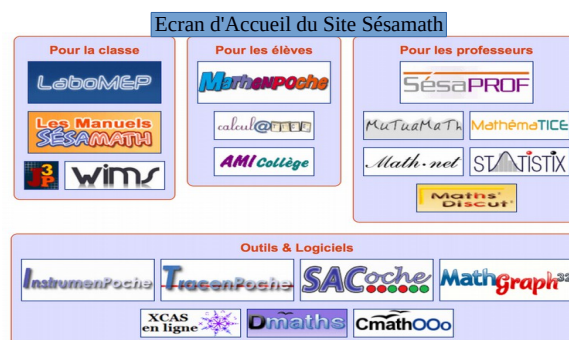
Ecran d'Accueil du Site Sésamath

Pour la classe

LaboMEP

Les Manuels SÉSAMATH

J3P

wims

Pour les élèves

MathenPoche

calcul@TICE

AMI Collège

Pour les professeurs

SésaPROF

MuTuaMaTh

MathémaTICE

Math.net

STATISTIX

Maths' Discut

Outils & Logiciels

InstrumenPoche

TracenPoche

SACoche

MathGraph32

XCAS en ligne

Dmaths

CmathOOo